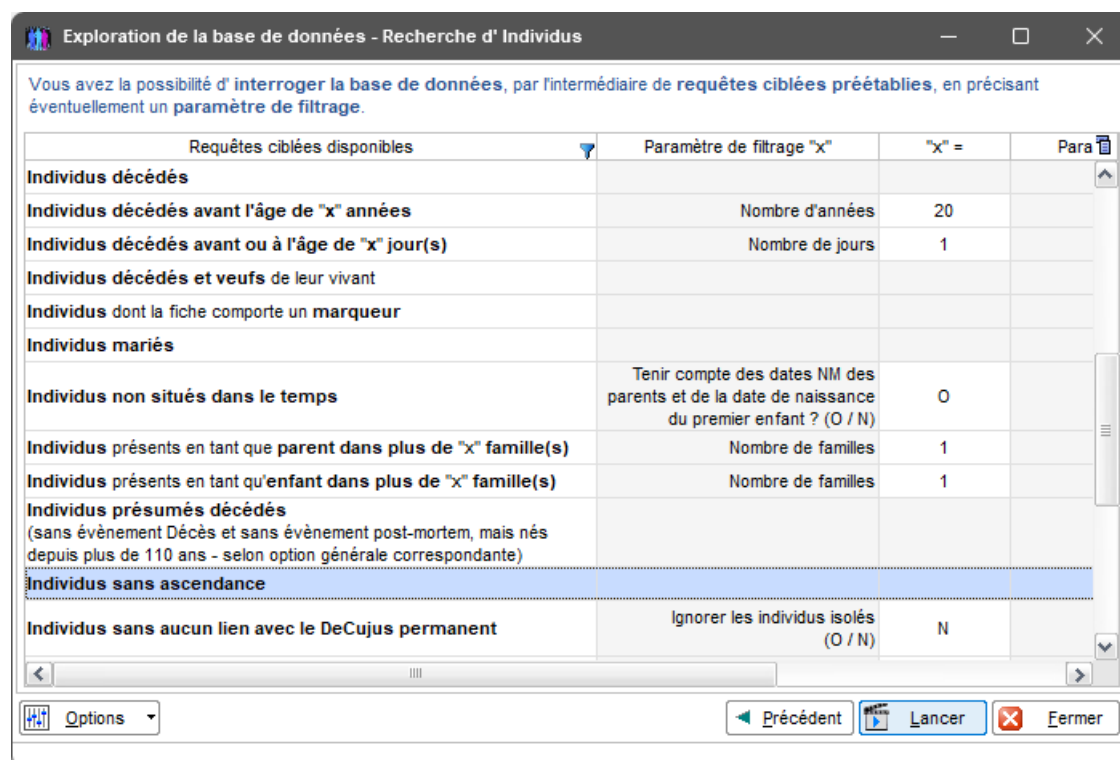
Exploration de la base de données - Recherche d' Individus

Vous avez la possibilité d' interroger la base de données, par l'intermédiaire de requêtes ciblées préétablies, en précisant éventuellement un paramètre de filtrage.

| Requêtes ciblées disponibles | Paramètre de filtrage "x" | "x" = | Para |
|---|---|---|---|
| Individus décédés | | | |
| Individus décédés avant l'âge de "x" années | Nombre d'années | 20 | |
| Individus décédés avant ou à l'âge de "x" jour(s) | Nombre de jours | 1 | |
| Individus décédés et veufs de leur vivant | | | |
| Individus dont la fiche comporte un marqueur | | | |
| Individus mariés | | | |
| Individus non situés dans le temps | Tenir compte des dates NM des parents et de la date de naissance du premier enfant ? (O / N) | O | |
| Individus présents en tant que parent dans plus de "x" famille(s) | Nombre de familles | 1 | |
| Individus présents en tant qu'enfant dans plus de "x" famille(s) | Nombre de familles | 1 | |
| Individus présumés décédés (sans évènement Décès et sans évènement post-mortem, mais nés depuis plus de 110 ans - selon option générale correspondante) | | | |
| Individus sans ascendance | | | |
| Individus sans aucun lien avec le DeCujus permanent | Ignorer les individus isolés (O / N) | N | |

Options

Précédent Lancer Fermer